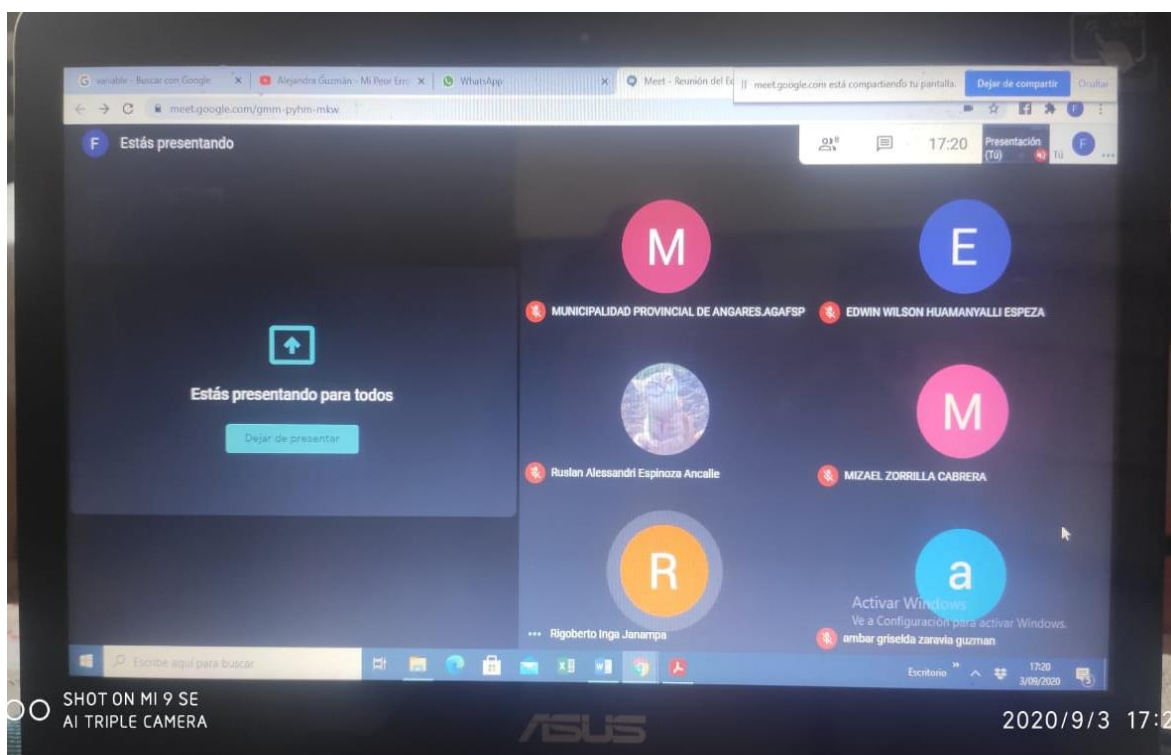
G variable - Buscar con Google
Alejandra Guzmán - Mi Peor Err
WhatsApp
Meet - Reunión del E
meet.google.com está compartiendo tu pantalla.
Dejar de compartir
Ocultar
meet.google.com/gmm-pyhm-mkw

F Estás presentando

8

17:20

Presentación (Tú)

Tú

Estás presentando para todos

Dejar de presentar

M
MUNICIPALIDAD PROVINCIAL DE ANGARES.AGAFSP

E
EDWIN WILSON HUAMANYALLI ESPEZA

Ruslan Alessandri Espinoza Ancalle

M
MIZAEL ZORRILLA CABRERA

R
Rigoberto Inga Janampa

a
ambar griselda zaravia guzman

Activar Windows
Ve a Configuración para activar Windows.

Escribe aquí para buscar

Escritorio

17:20
3/09/2020

SHOT ON MI 9 SE
AI TRIPLE CAMERA

ASUS

2020/9/3 17:2